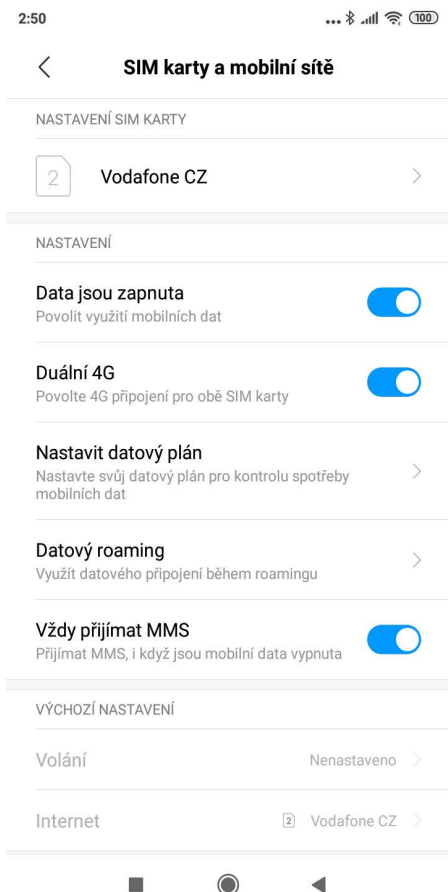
2:50

100

SIM karty a mobilní sítě

NASTAVENÍ SIM KARTY

2

Vodafone CZ

NASTAVENÍ

Data jsou zapnuta
Povolit využití mobilních dat

Duální 4G
Povolte 4G připojení pro obě SIM karty

Nastavit datový plán
Nastavte svůj datový plán pro kontrolu spotřeby mobilních dat

Datový roaming
Využít datového připojení během roamingu

Vždy přijímat MMS
Přijímat MMS, i když jsou mobilní data vypnuta

VÝCHOZÍ NASTAVENÍ

Volání
Nenastaveno

Internet
2 Vodafone CZ